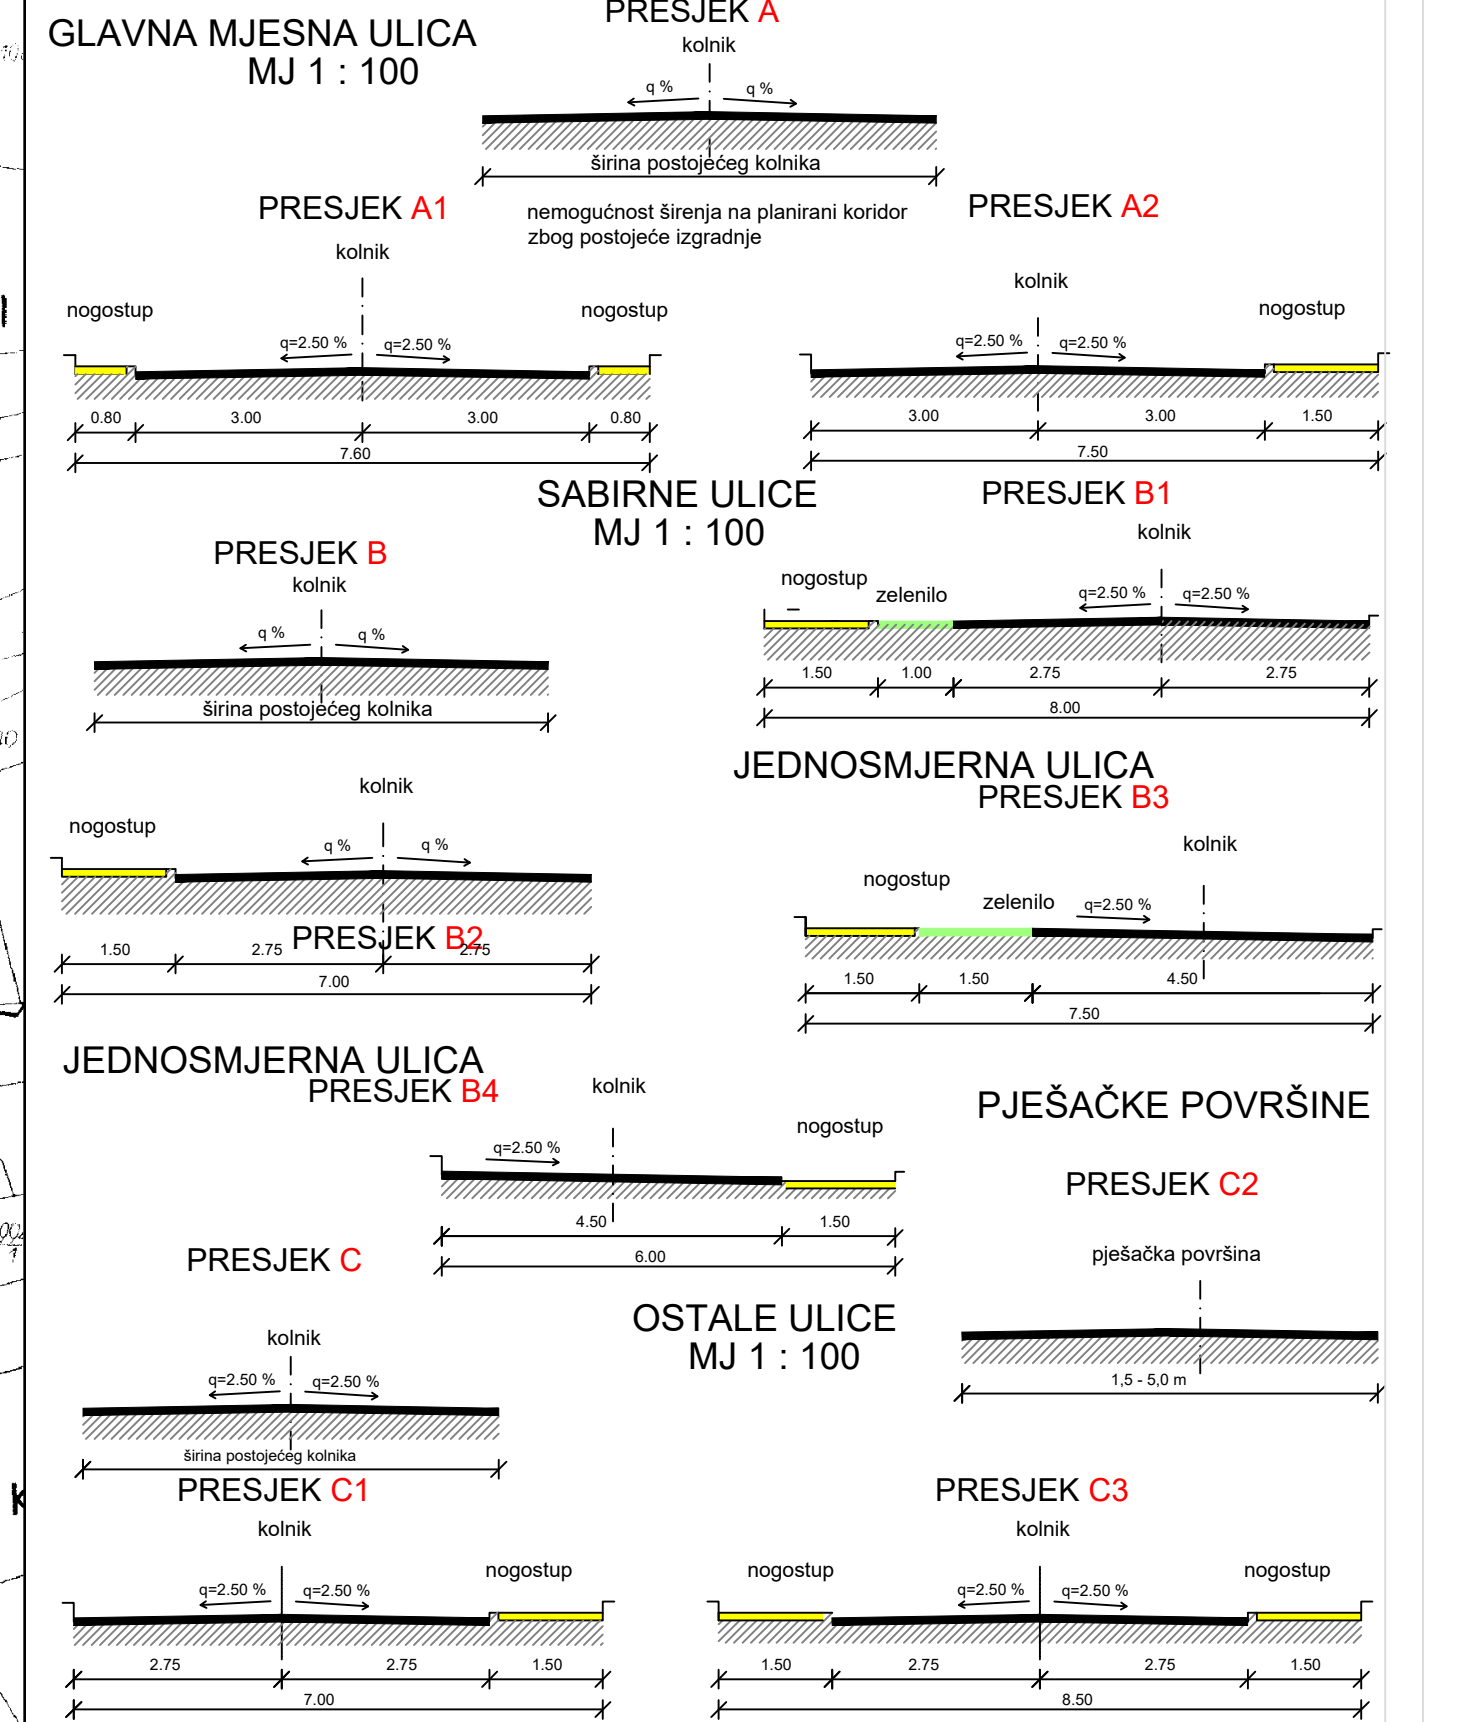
GLAVNA MJESNA ULICA
MJ 1 : 100

PRESJEK A
kolnik
q %
q %
širina postojećeg kolnika

PRESJEK A1
kolnik
nogostup
nogostup
q=2.50 %
q=2.50 %
0.80
3.00
3.00
0.80
7.60

nemogućnost širenja na planirani koridor zbog postojeće izgradnje

PRESJEK A2
kolnik
nogostup
q=2.50 %
q=2.50 %
3.00
3.00
1.50
7.50

SABIRNE ULICE
MJ 1 : 100

PRESJEK B
kolnik
q %
q %
širina postojećeg kolnika

PRESJEK B1
kolnik
nogostup
zelenilo
q=2.50 %
q=2.50 %
1.50
1.00
2.75
2.75
8.00

kolnik
nogostup
q %
q %
1.50
2.75
PRESJEK B2
2.75
7.00

JEDNOSMJERNA ULICA
PRESJEK B3
kolnik
nogostup
zelenilo
q=2.50 %
1.50
1.50
4.50
7.50

JEDNOSMJERNA ULICA
PRESJEK B4
kolnik
nogostup
q=2.50 %
4.50
1.50
6.00

PJEŠAČKE POVRŠINE

PRESJEK C2
pješačka površina
1,5 - 5,0 m

PRESJEK C
kolnik
q=2.50 %
q=2.50 %
širina postojećeg kolnika

OSTALE ULICE
MJ 1 : 100

PRESJEK C1
kolnik
nogostup
q=2.50 %
q=2.50 %
2.75
2.75
1.50
7.00

PRESJEK C3
kolnik
nogostup
nogostup
q=2.50 %
q=2.50 %
1.50
2.75
2.75
1.50
8.50